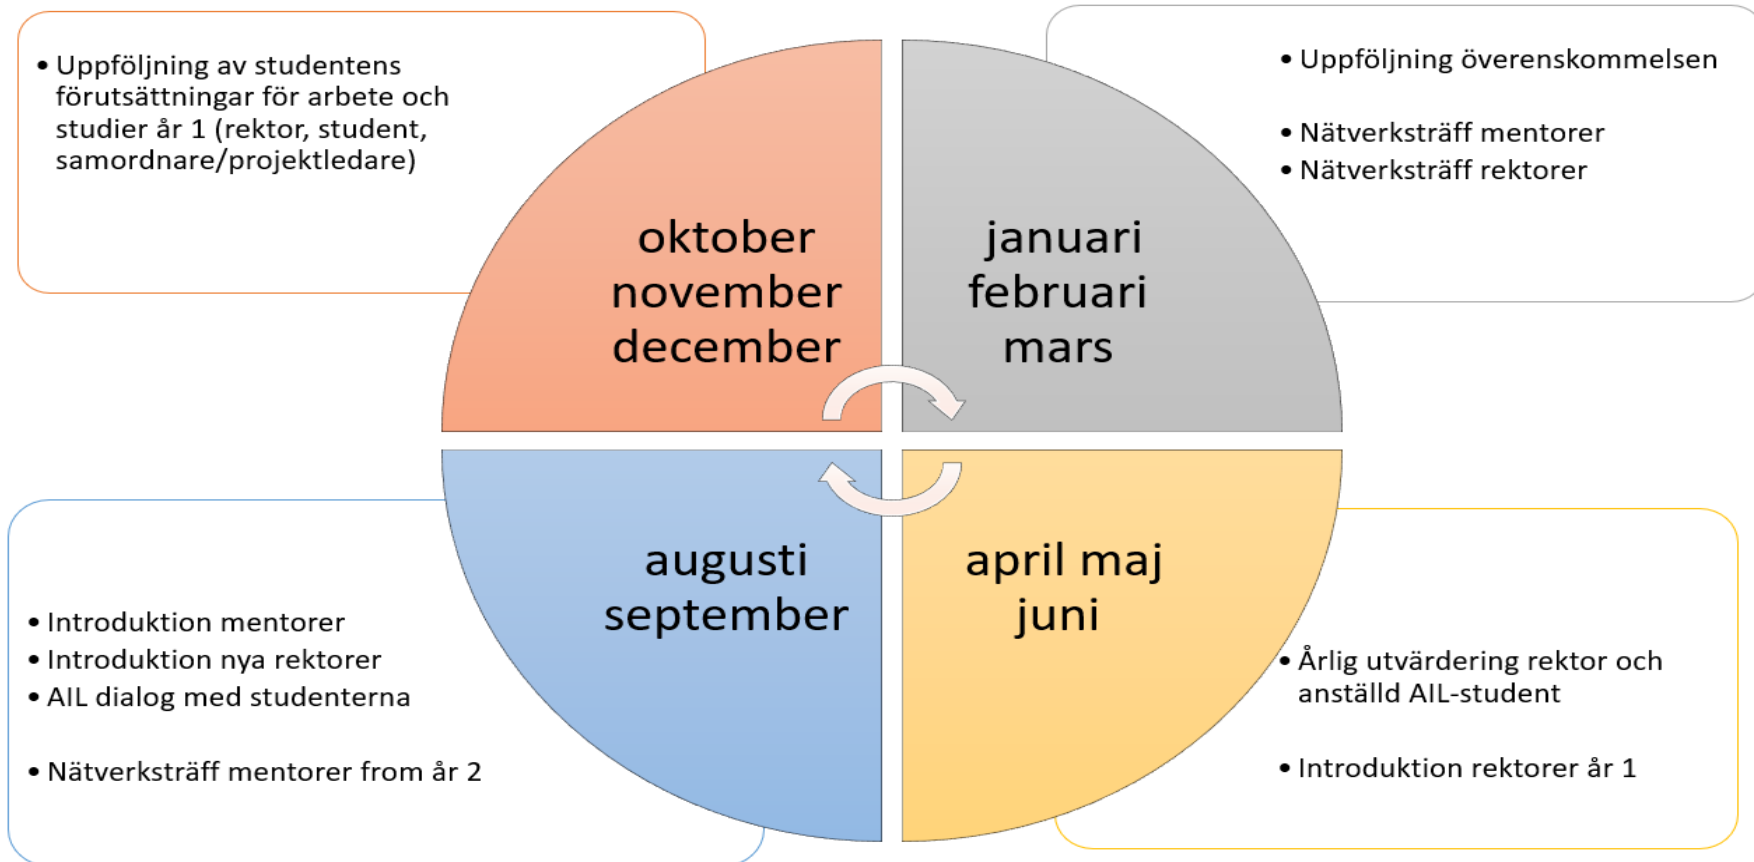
• Uppföljning av studentens förutsättningar för arbete och studier år 1 (rektor, student, samordnare/projektledare)

oktober november december

januari februari mars

• Uppföljning överenskommelsen

• Nätverksträff mentorer
• Nätverksträff rektorer

augusti september

april maj juni

• Introduktion mentorer
• Introduktion nya rektorer
• AIL dialog med studenterna

• Nätverksträff mentorer from år 2

• Årlig utvärdering rektor och anställd AIL-student

• Introduktion rektorer år 1